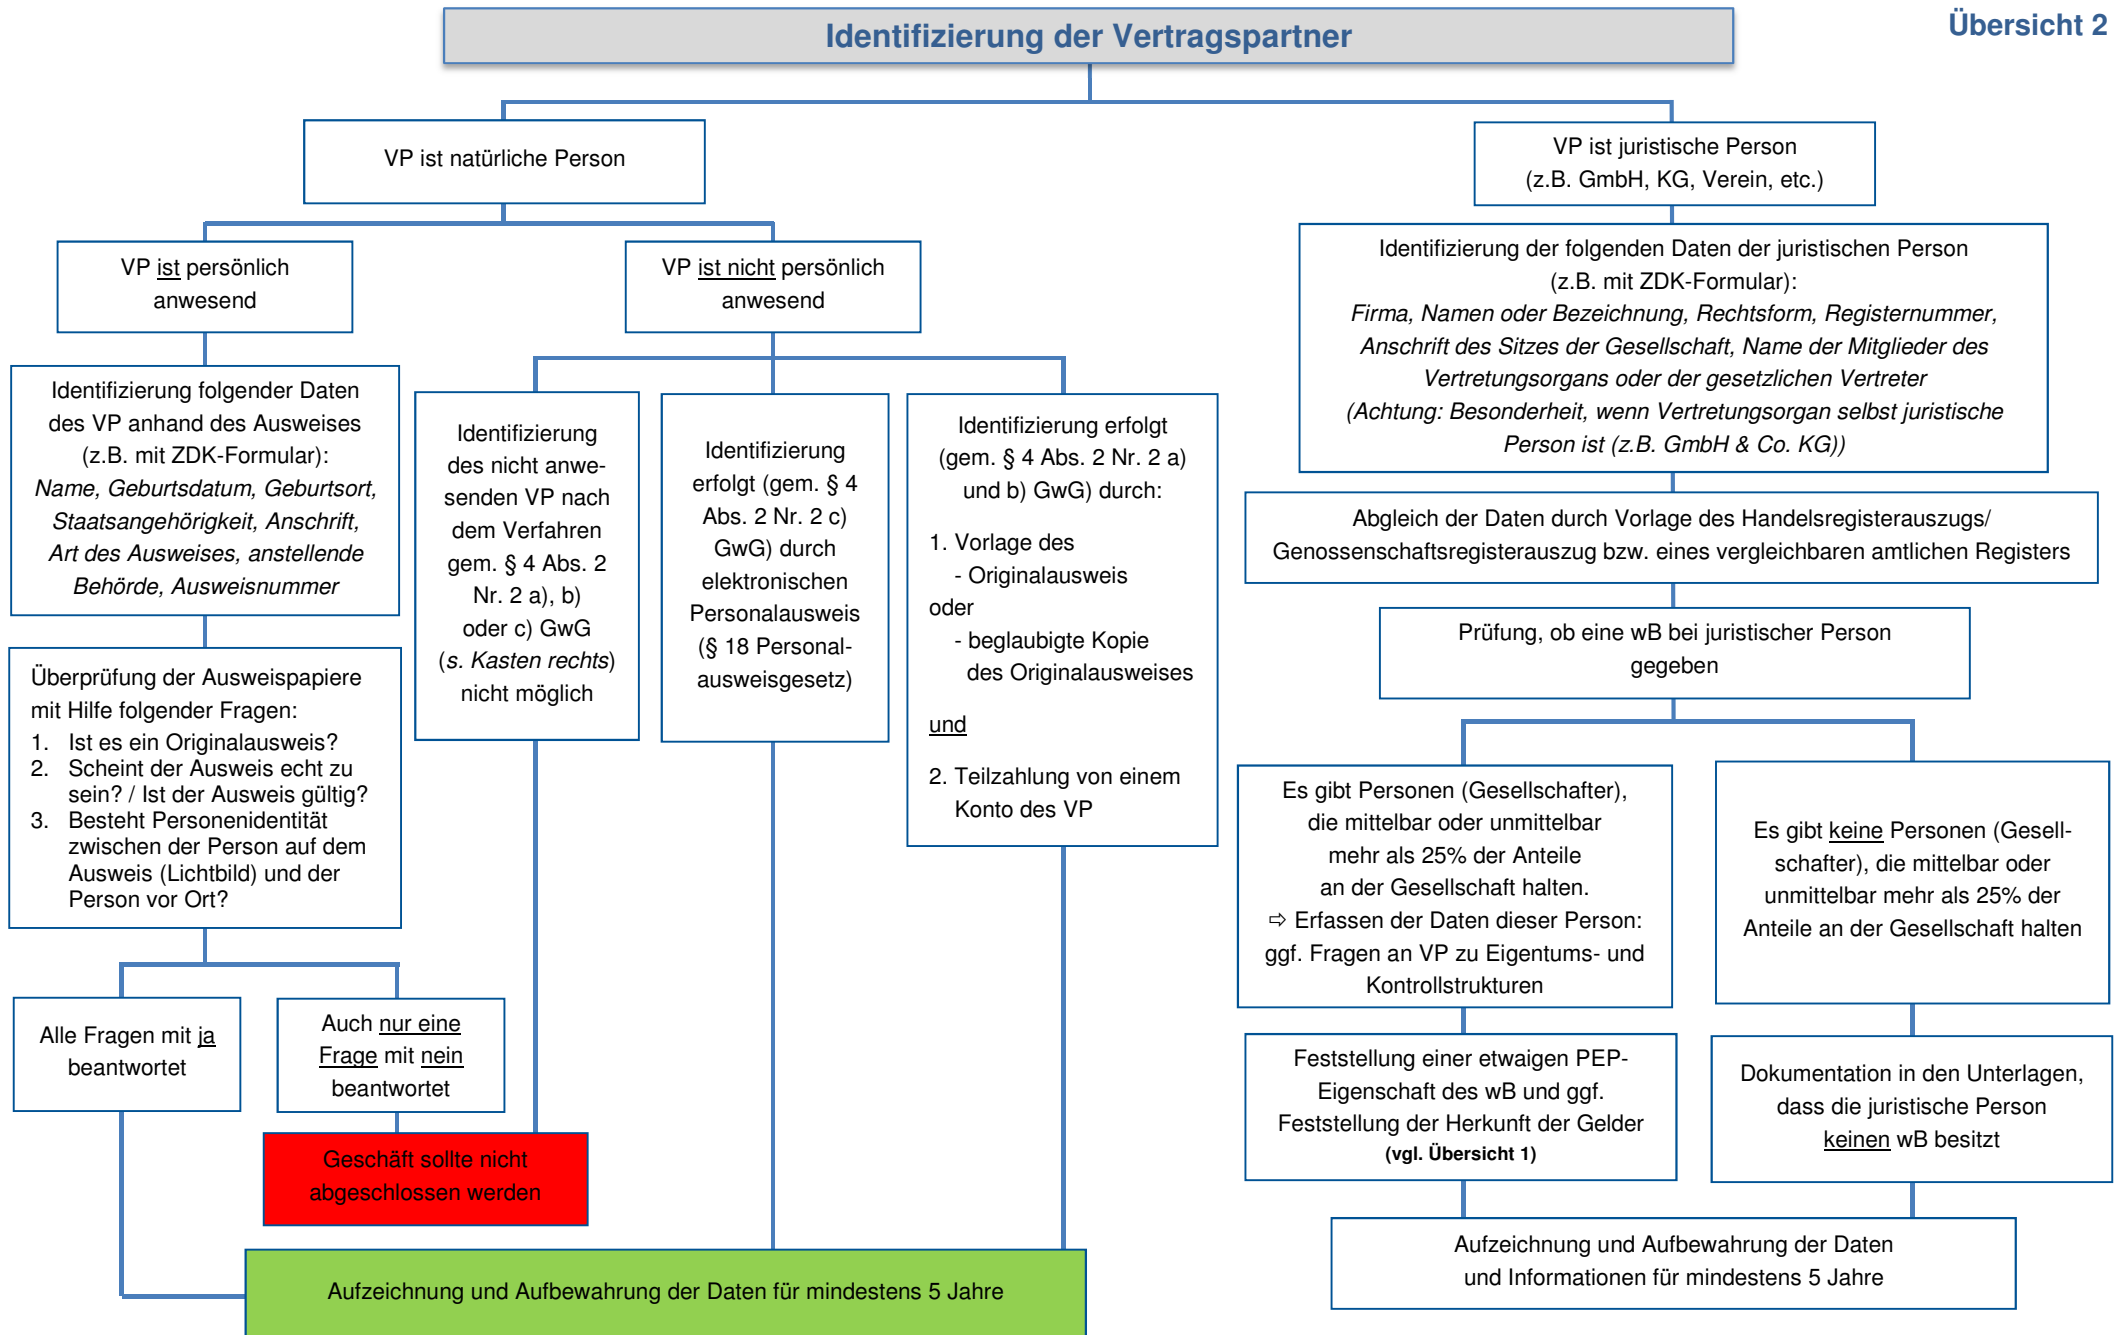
Identifizierung der Vertragspartner

Übersicht 2

VP ist natürliche Person

VP ist juristische Person (z.B. GmbH, KG, Verein, etc.)

VP ist persönlich anwesend

VP ist nicht persönlich anwesend

Identifizierung folgender Daten des VP anhand des Ausweises (z.B. mit ZDK-Formular): *Name, Geburtsdatum, Geburtsort, Staatsangehörigkeit, Anschrift, Art des Ausweises, anstellende Behörde, Ausweisnummer*

Überprüfung der Ausweispapiere mit Hilfe folgender Fragen:
1. Ist es ein Originalausweis?
2. Scheint der Ausweis echt zu sein? / Ist der Ausweis gültig?
3. Besteht Personenidentität zwischen der Person auf dem Ausweis (Lichtbild) und der Person vor Ort?

Alle Fragen mit ja beantwortet

Auch nur eine Frage mit nein beantwortet

Geschäft sollte nicht abgeschlossen werden

Identifizierung des nicht anwesenden VP nach dem Verfahren gem. § 4 Abs. 2 Nr. 2 a), b) oder c) GwG (*s. Kasten rechts*) nicht möglich

Identifizierung erfolgt (gem. § 4 Abs. 2 Nr. 2 c) GwG) durch elektronischen Personalausweis (§ 18 Personalausweisgesetz)

Identifizierung erfolgt (gem. § 4 Abs. 2 Nr. 2 a) und b) GwG) durch:

1. Vorlage des
- Originalausweis
oder
- beglaubigte Kopie des Originalausweises

und

2. Teilzahlung von einem Konto des VP

Aufzeichnung und Aufbewahrung der Daten für mindestens 5 Jahre

Identifizierung der folgenden Daten der juristischen Person (z.B. mit ZDK-Formular): *Firma, Namen oder Bezeichnung, Rechtsform, Registernummer, Anschrift des Sitzes der Gesellschaft, Name der Mitglieder des Vertretungsorgans oder der gesetzlichen Vertreter (Achtung: Besonderheit, wenn Vertretungsorgan selbst juristische Person ist (z.B. GmbH & Co. KG))*

Abgleich der Daten durch Vorlage des Handelsregisterauszugs/ Genossenschaftsregisterauszug bzw. eines vergleichbaren amtlichen Registers

Prüfung, ob eine wB bei juristischer Person gegeben

Es gibt Personen (Gesellschafter), die mittelbar oder unmittelbar mehr als 25% der Anteile an der Gesellschaft halten.
⇨ Erfassen der Daten dieser Person: ggf. Fragen an VP zu Eigentums- und Kontrollstrukturen

Es gibt keine Personen (Gesellschafter), die mittelbar oder unmittelbar mehr als 25% der Anteile an der Gesellschaft halten

Feststellung einer etwaigen PEP-Eigenschaft des wB und ggf. Feststellung der Herkunft der Gelder (vgl. Übersicht 1)

Dokumentation in den Unterlagen, dass die juristische Person keinen wB besitzt

Aufzeichnung und Aufbewahrung der Daten und Informationen für mindestens 5 Jahre